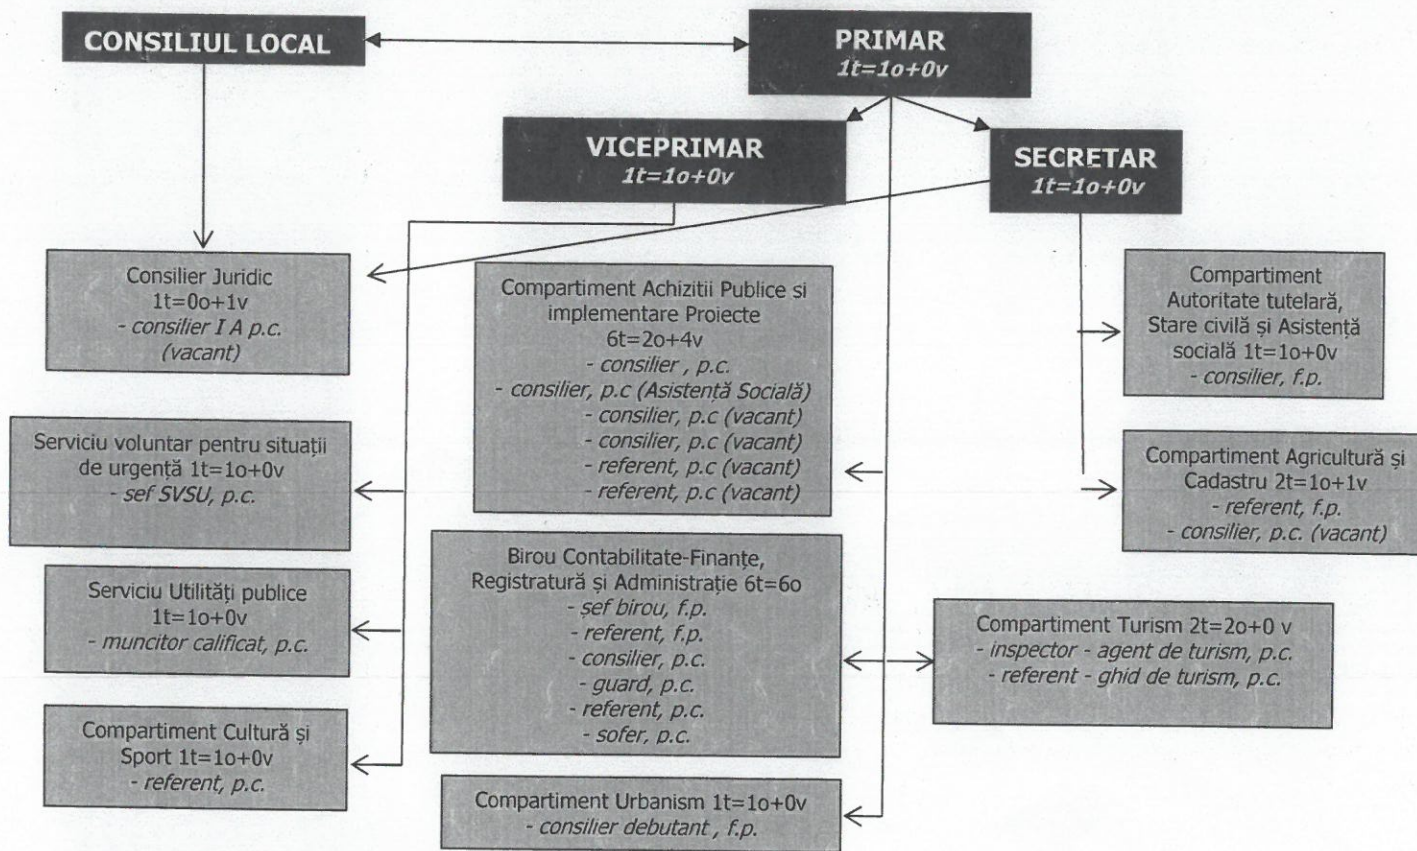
CONSILIUL LOCAL

PRIMAR
1t=1o+0v

VICEPRIMAR
1t=1o+0v

SECRETAR
1t=1o+0v

Consilier Juridic
1t=0o+1v
- consilier I A p.c.
(vacant)

Compartiment Achizitii Publice si implementare Proiecte
6t=2o+4v
- consilier , p.c.
- consilier, p.c (Asistentă Socială)
- consilier, p.c (vacant)
- consilier, p.c (vacant)
- referent, p.c (vacant)
- referent, p.c (vacant)

Compartiment Autoritate tutelară, Stare civilă și Asistență socială 1t=1o+0v
- consilier, f.p.

Serviciu voluntar pentru situații de urgență 1t=1o+0v
- sef SVSU, p.c.

Compartiment Agricultură și Cadastru 2t=1o+1v
- referent, f.p.
- consilier, p.c. (vacant)

Birou Contabilitate-Finanțe, Registratură și Administrație 6t=6o
- șef birou, f.p.
- referent, f.p.
- consilier, p.c.
- guard, p.c.
- referent, p.c.
- sofer, p.c.

Serviciu Utilități publice
1t=1o+0v
- muncitor calificat, p.c.

Compartiment Turism 2t=2o+0 v
- inspector - agent de turism, p.c.
- referent - ghid de turism, p.c.

Compartiment Cultură și Sport 1t=1o+0v
- referent, p.c.

Compartiment Urbanism 1t=1o+0v
- consilier debutant , f.p.